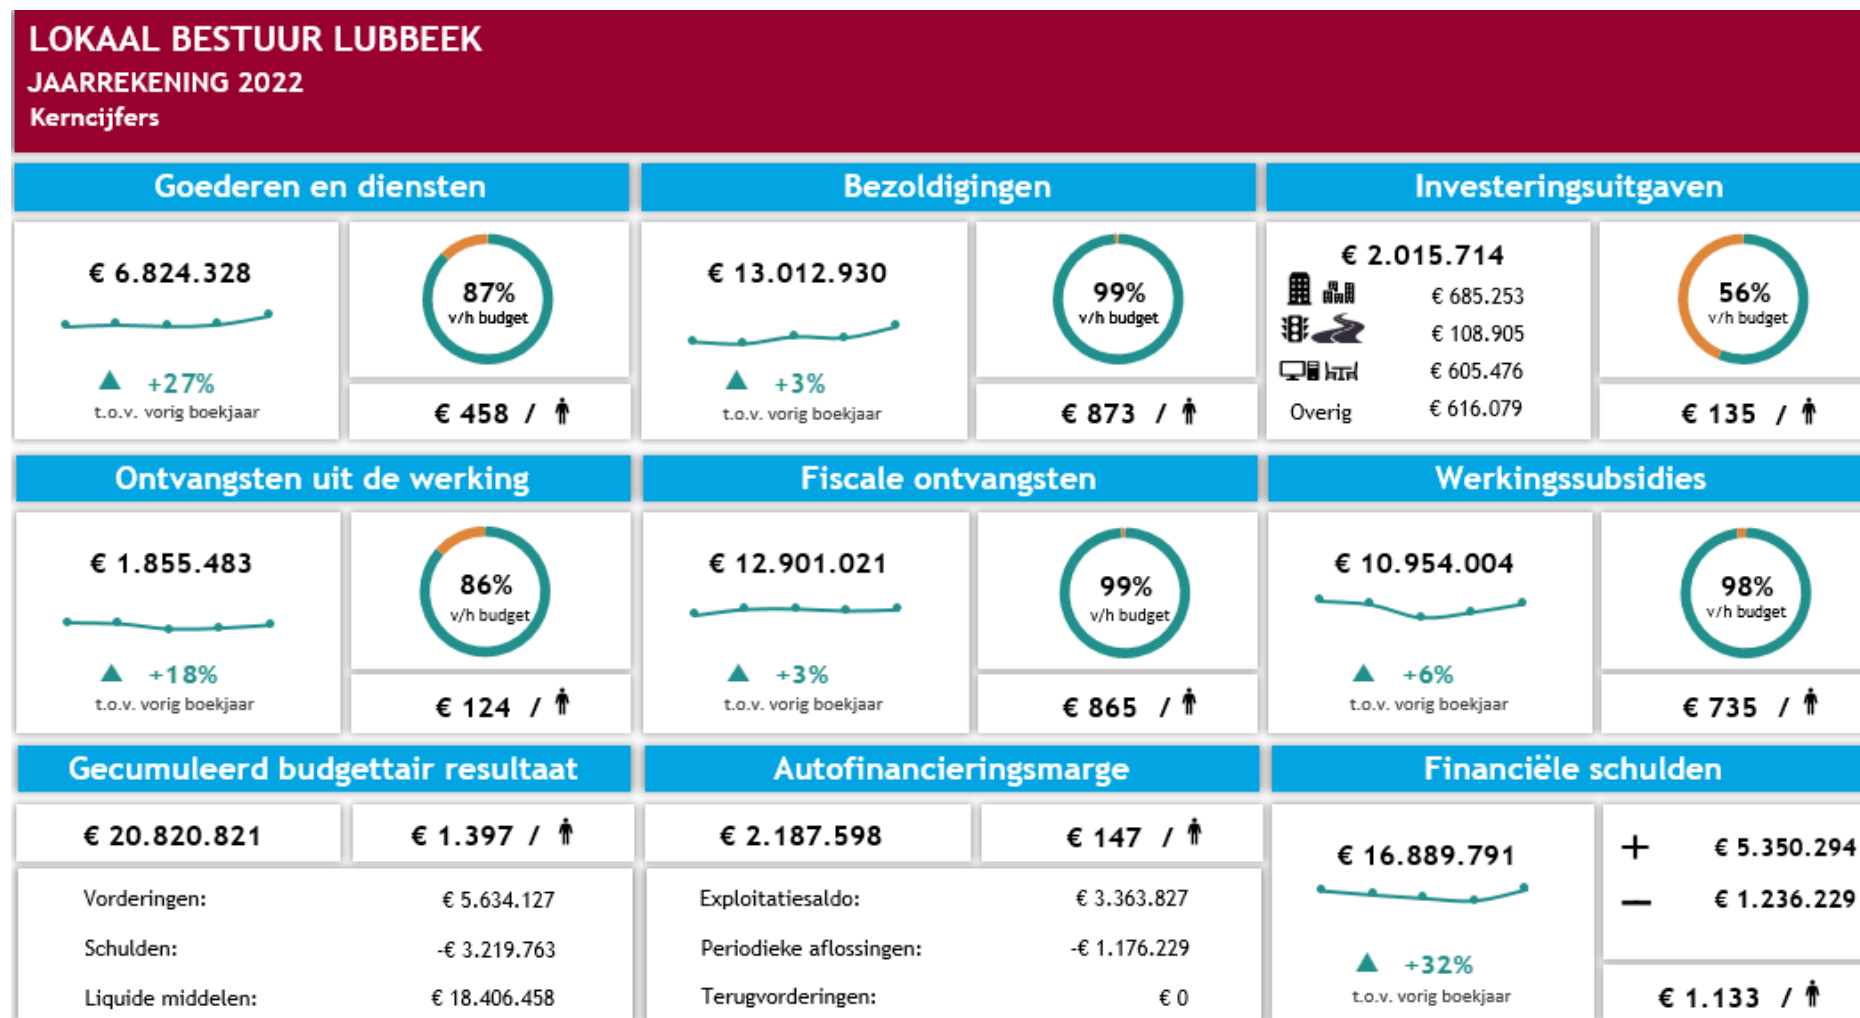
LOKAAL BESTUUR LUBBEEK
JAARREKENING 2022
Kerncijfers

Goederen en diensten

€ 6.824.328

+27%
t.o.v. vorig boekjaar

87%
v/h budget

€ 458 /

Bezoldigingen

€ 13.012.930

+3%
t.o.v. vorig boekjaar

99%
v/h budget

€ 873 /

Investeringsuitgaven

€ 2.015.714
€ 685.253
€ 108.905
€ 605.476
Overig € 616.079

56%
v/h budget

€ 135 /

Ontvangsten uit de werking

€ 1.855.483

+18%
t.o.v. vorig boekjaar

86%
v/h budget

€ 124 /

Fiscale ontvangsten

€ 12.901.021

+3%
t.o.v. vorig boekjaar

99%
v/h budget

€ 865 /

Werkingssubsidies

€ 10.954.004

+6%
t.o.v. vorig boekjaar

98%
v/h budget

€ 735 /

Gecumuleerd budgettair resultaat

€ 20.820.821

€ 1.397 /

Vorderingen: € 5.634.127
Schulden: -€ 3.219.763
Liquide middelen: € 18.406.458

Autofinancieringsmarge

€ 2.187.598

€ 147 /

Exploitatiesaldo: € 3.363.827
Periodieke aflossingen: -€ 1.176.229
Terugvorderingen: € 0

Financiële schulden

€ 16.889.791

+32%
t.o.v. vorig boekjaar

+ € 5.350.294
— € 1.236.229

€ 1.133 /